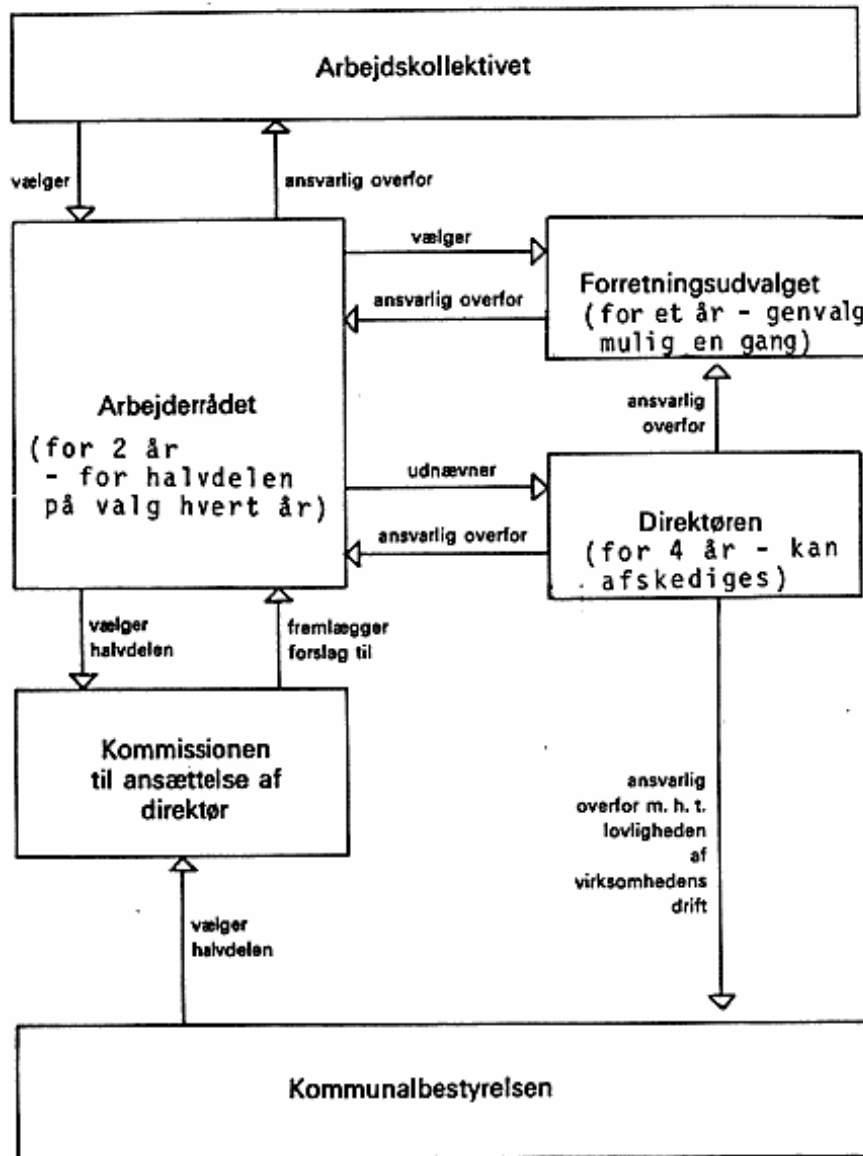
Arbejdskollektivet

vælger

ansvarlig overfor

vælger

ansvarlig overfor

Forretningsudvalget (for et år - genvalg mulig en gang)

Arbejderrådet (for 2 år - for halvdelen på valg hvert år)

ansvarlig overfor

udnævner

ansvarlig overfor

Direktøren (for 4 år - kan afskediges)

vælger halvdelen

fremlægger forslag til

Kommissionen til ansættelse af direktør

ansvarlig overfor m. h. t. lovligheden af virksomhedens drift

vælger halvdelen

Kommunalbestyrelsen